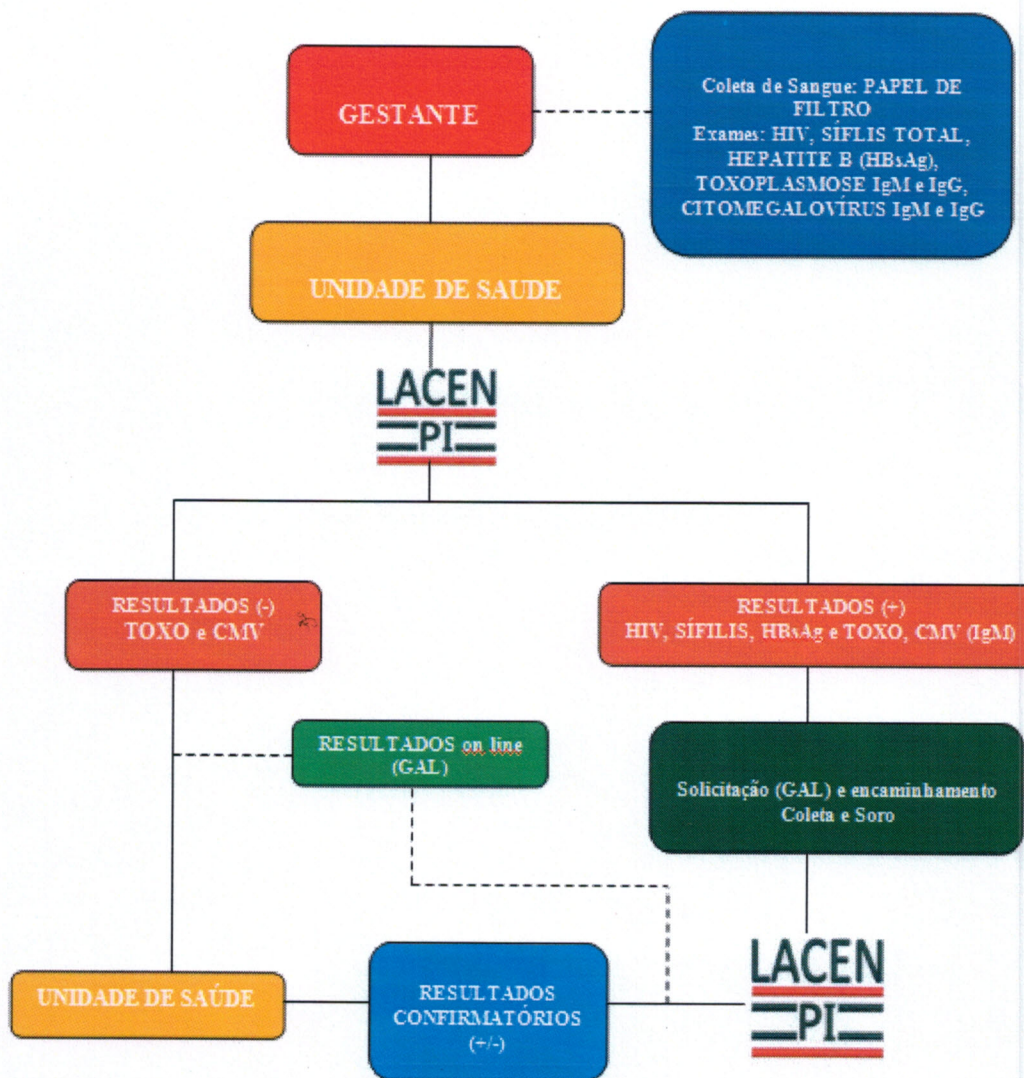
GESTANTE

Coleta de Sangue: PAPEL DE FILTRO
Exames: HIV, SÍFLIS TOTAL, HEPATITE B (HBsAg), TOXOPLASMOSE IgM e IgG, CITOMEGALOVÍRUS IgM e IgG

UNIDADE DE SAUDE

LACEN
PI

RESULTADOS (-)
TOXO e CMV

RESULTADOS (+)
HIV, SÍFILIS, HBsAg e TOXO, CMV (IgM)

RESULTADOS on line
(GAL)

Solicitação (GAL) e encaminhamento
Coleta e Soro

UNIDADE DE SAÚDE

RESULTADOS CONFIRMATÓRIOS
(+/-)

LACEN
PI